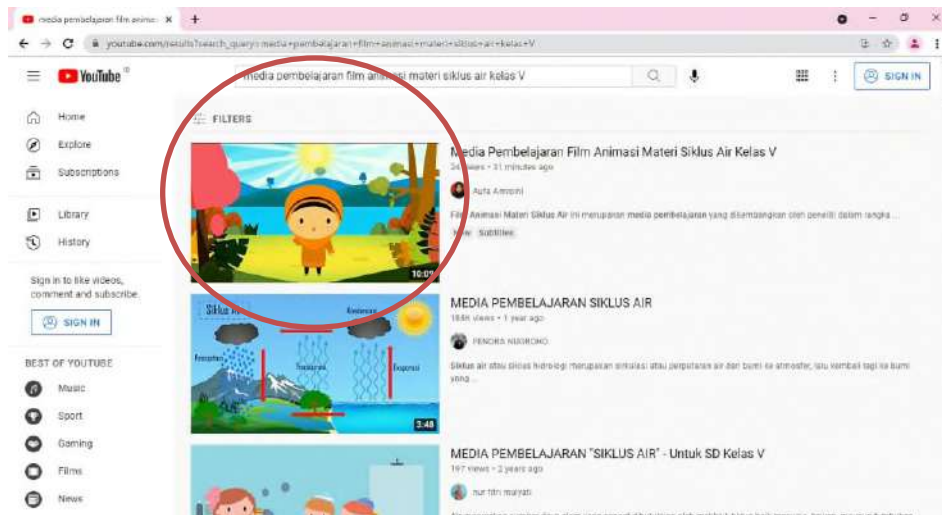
media pembelajaran film animasi ×

youtube.com/results?search_query=media+pembelajaran+film+animasi+materi+siklus+air+kelas+V

YouTube

media pembelajaran film animasi materi siklus air kelas V

SIGN IN

Home

Explore

Subscriptions

Library

History

Sign in to like videos, comment and subscribe.

SIGN IN

BEST OF YOUTUBE

Music

Sport

Gaming

Films

News

FILTERS

10:07

Media Pembelajaran Film Animasi Materi Siklus Air Kelas V

34 views • 31 minutes ago

Aufa Amrani

Film Animasi Materi Siklus Air ini merupakan media pembelajaran yang dikembangkan oleh peneliti dalam rangka ...

New Subtitles

Siklus Air

Kondensasi

Presipitasi

Transpirasi

Evaporasi

3:48

MEDIA PEMBELAJARAN SIKLUS AIR

188K views • 1 year ago

PENDRA NUGROHO

Siklus air atau siklus hidrologi merupakan sirkulasi atau perputaran air dari bumi ke atmosfer, lalu kembali lagi ke bumi yang ...

MEDIA PEMBELAJARAN "SIKLUS AIR" - Untuk SD Kelas V

197 views • 2 years ago

nur fitri mulyati

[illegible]